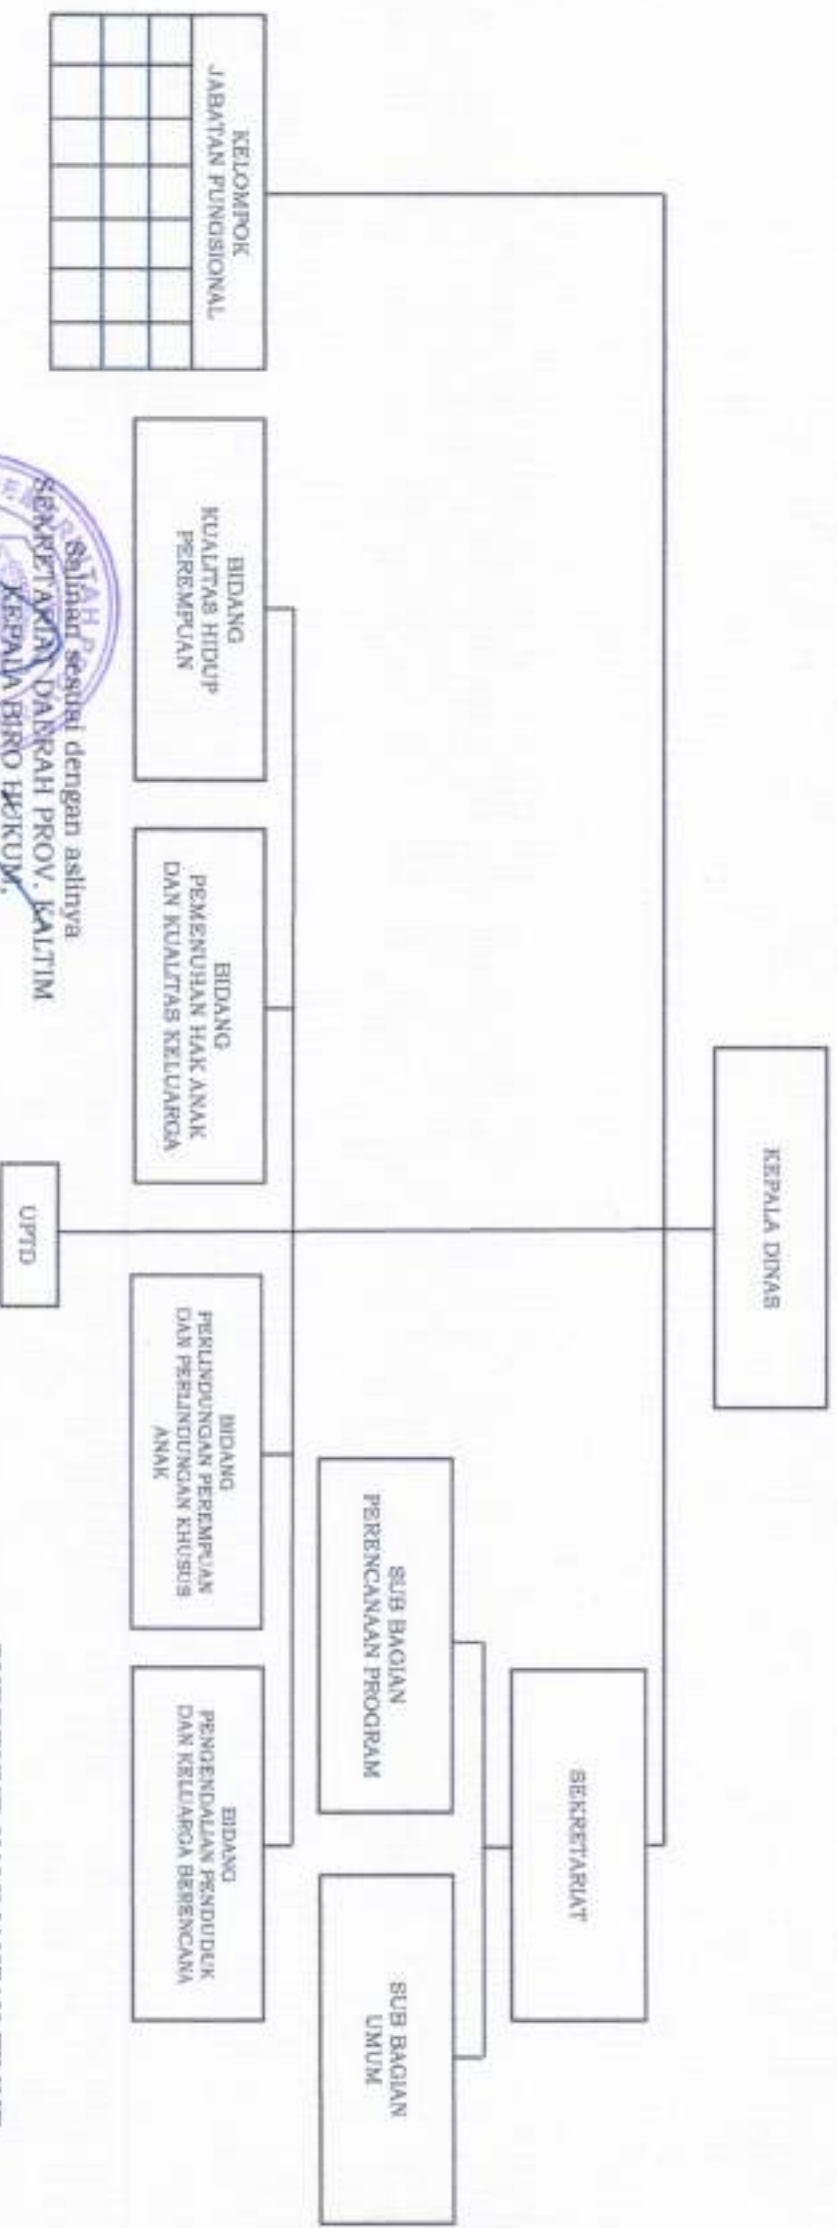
KEPALA DINAS

SEKRETARIAT

SUB BAGIAN PERENCANAAN PROGRAM

SUB BAGIAN UMUM

KELOMPOK JABATAN FUNGSIONAL

BIDANG KUALITAS HIDUP PEREMPUAN

BIDANG PEMENUHAN HAK ANAK DAN KUALITAS KELUARGA

BIDANG PERLINDUNGAN PEREMPUAN DAN PERLINDUNGAN KHUSUS ANAK

BIDANG PENGENDALIAN PENDUDUK DAN KELUARGA BERENCANA

UPTD

Salinan sesuai dengan aslinya
SEKRETARIAT DAERAH PROV. KALTIM
KEPALA BIRO HUKUM,